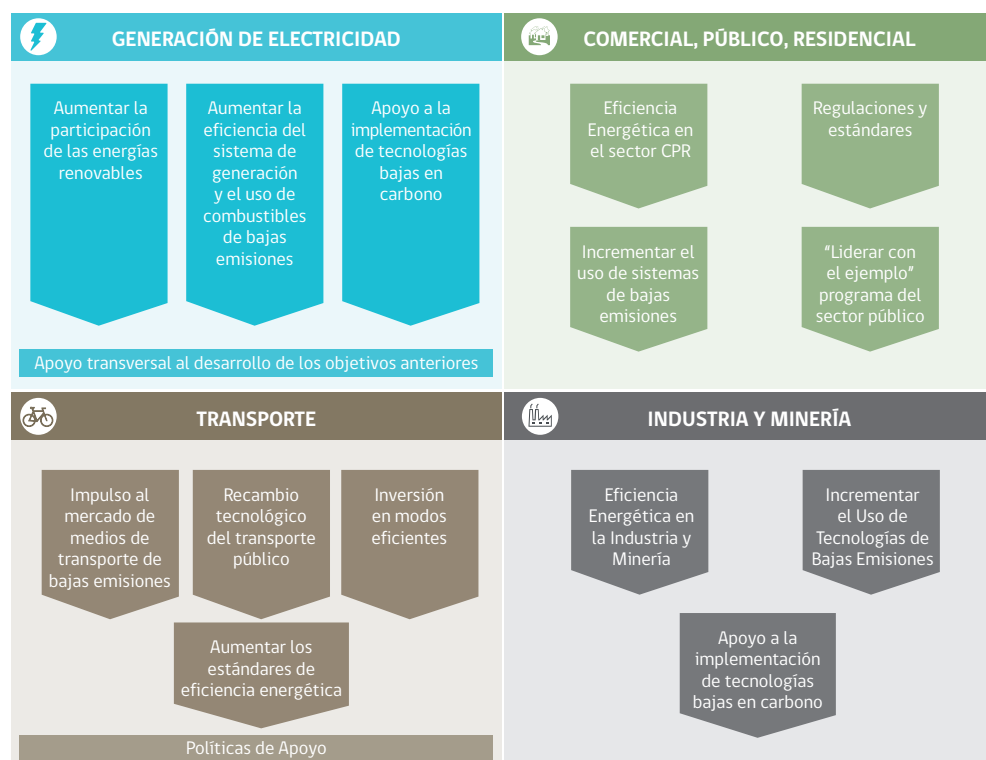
GENERACIÓN DE ELECTRICIDAD

Aumentar la participación de las energías renovables

Aumentar la eficiencia del sistema de generación y el uso de combustibles de bajas emisiones

Apoyo a la implementación de tecnologías bajas en carbono

Apoyo transversal al desarrollo de los objetivos anteriores

COMERCIAL, PÚBLICO, RESIDENCIAL

Eficiencia Energética en el sector CPR

Regulaciones y estándares

Incrementar el uso de sistemas de bajas emisiones

“Liderar con el ejemplo” programa del sector público

TRANSPORTE

Impulso al mercado de medios de transporte de bajas emisiones

Recambio tecnológico del transporte público

Inversión en modos eficientes

Aumentar los estándares de eficiencia energética

Políticas de Apoyo

INDUSTRIA Y MINERÍA

Eficiencia Energética en la Industria y Minería

Incrementar el Uso de Tecnologías de Bajas Emisiones

Apoyo a la implementación de tecnologías bajas en carbono